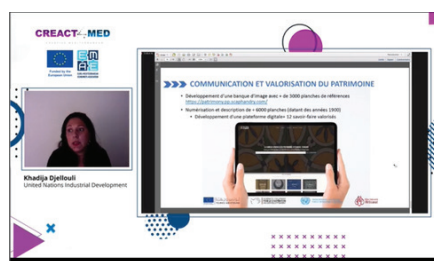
CREACT4MED

Funded by the European Union

Khadija Djellouli
United Nations Industrial Development

COMMUNICATION ET VALORISATION DU PATRIMOINE

• Développement d'une banque d'image avec + de 3000 planches de références
https://patrimoine.pc.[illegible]

• Numérisation et description de + 8000 planches (datant des années 1930)
• Développement d'une plateforme digitale: 12 savoir-faire valorisés